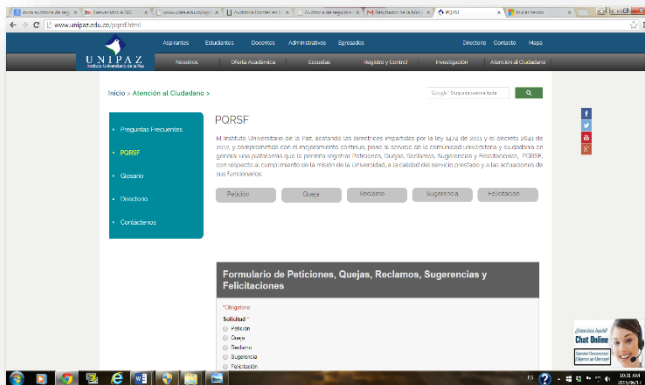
www.unipaz.edu.co/pqrsf.html

Aspirantes Estudiantes Docentes Administrativos Egresados Directorio Contacto Mapa

UNIPAZ
Instituto Universitario de la Paz

Nosotros Oferta Académica Escuelas Registro y Control Investigación Atención al Ciudadano

Inicio > Atención al Ciudadano >

Google

PQRSF

• Preguntas Frecuentes
• PQRSF
• Glosario
• Directorio
• Contáctenos

El Instituto Universitario de la Paz, acatando las directrices impartidas por la ley 1474 de 2011 y el decreto 2641 de 2012, y comprometido con el mejoramiento continuo, pone al servicio de la comunidad universitaria y ciudadana en general una plataforma que le permite registrar Peticiones, Quejas, Reclamos, Sugerencias y Felicitaciones - PQRSF, con respecto al cumplimiento de la misión de la Universidad, a la calidad del servicio prestado y a las actuaciones de sus funcionarios.

Petición Queja Reclamo Sugerencia Felicitación

Formulario de Peticiones, Quejas, Reclamos, Sugerencias y Felicitaciones

*Obligatorio

Solicitud *
Petición
Queja
Reclamo
Sugerencia
Felicitación

Chat Online